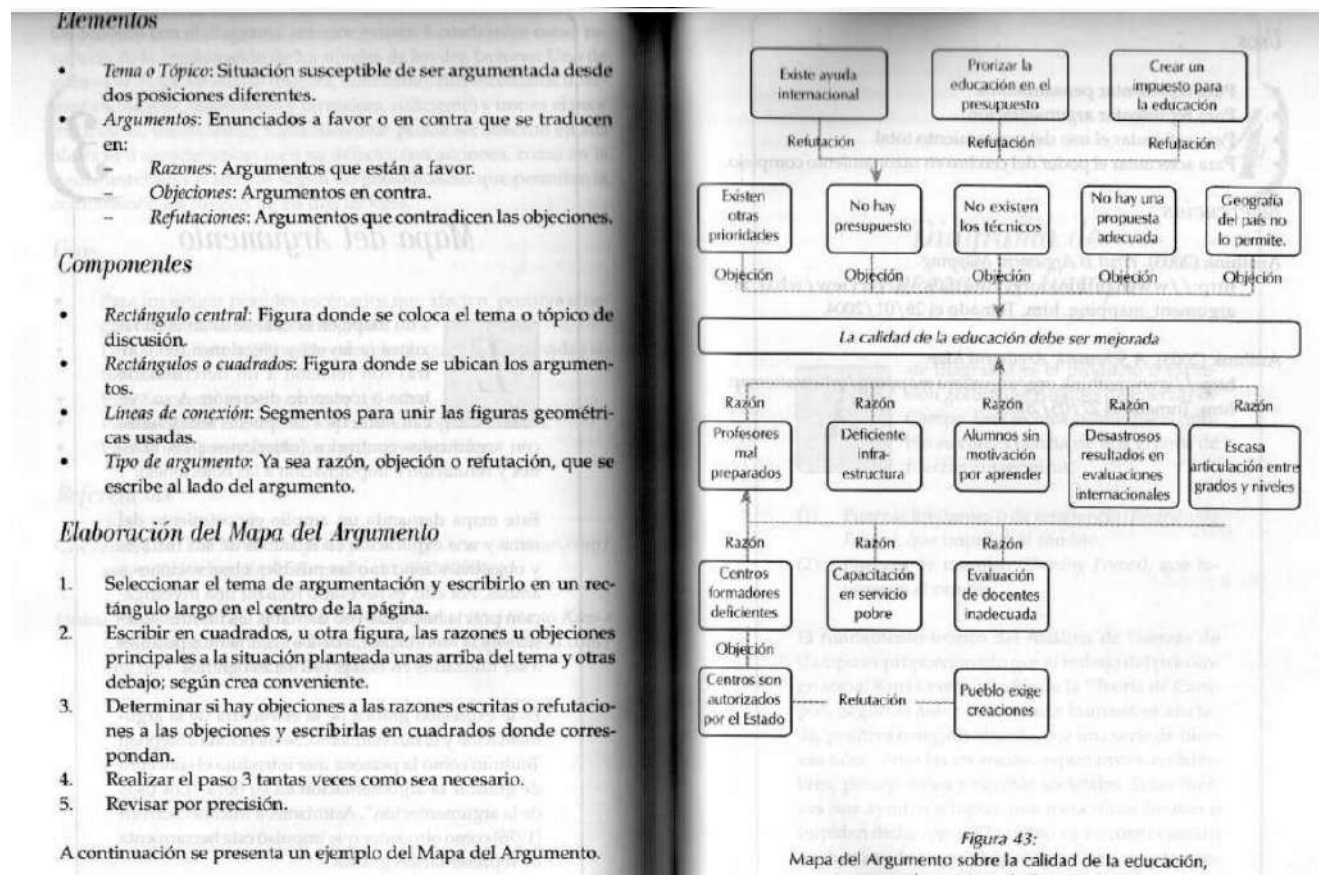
Elementos

- Tema o Tópico: Situación susceptible de ser argumentada desde dos posiciones diferentes.
- Argumentos: Enunciados a favor o en contra que se traducen en:
  – Razones: Argumentos que están a favor.
  – Objeciones: Argumentos en contra.
  – Refutaciones: Argumentos que contradicen las objeciones.

Componentes

- Rectángulo central: Figura donde se coloca el tema o tópico de discusión.
- Rectángulos o cuadrados: Figura donde se ubican los argumentos.
- Líneas de conexión: Segmentos para unir las figuras geométricas usadas.
- Tipo de argumento: Ya sea razón, objeción o refutación, que se escribe al lado del argumento.

Elaboración del Mapa del Argumento

1. Seleccionar el tema de argumentación y escribirlo en un rectángulo largo en el centro de la página.
2. Escribir en cuadrados, u otra figura, las razones u objeciones principales a la situación planteada unas arriba del tema y otras debajo; según crea conveniente.
3. Determinar si hay objeciones a las razones escritas o refutaciones a las objeciones y escribirlas en cuadrados donde correspondan.
4. Realizar el paso 3 tantas veces como sea necesario.
5. Revisar por precisión.

A continuación se presenta un ejemplo del Mapa del Argumento.

Existe ayuda internacional
Prorizar la educación en el presupuesto
Crear un impuesto para la educación
Refutación
Refutación
Refutación
Existen otras prioridades
No hay presupuesto
No existen los técnicos
No hay una propuesta adecuada
Geografía del país no lo permite.
Objeción
Objeción
Objeción
Objeción
Objeción
La calidad de la educación debe ser mejorada
Razón
Razón
Razón
Razón
Razón
Profesores mal preparados
Deficiente infra-estructura
Alumnos sin motivación por aprender
Desastrosos resultados en evaluaciones internacionales
Escasa articulación entre grados y niveles
Razón
Razón
Razón
Centros formadores deficientes
Capacitación en servicio pobre
Evaluación de docentes inadecuada
Objeción
Centros son autorizados por el Estado
Refutación
Pueblo exige creaciones

Figura 43:
Mapa del Argumento sobre la calidad de la educación,